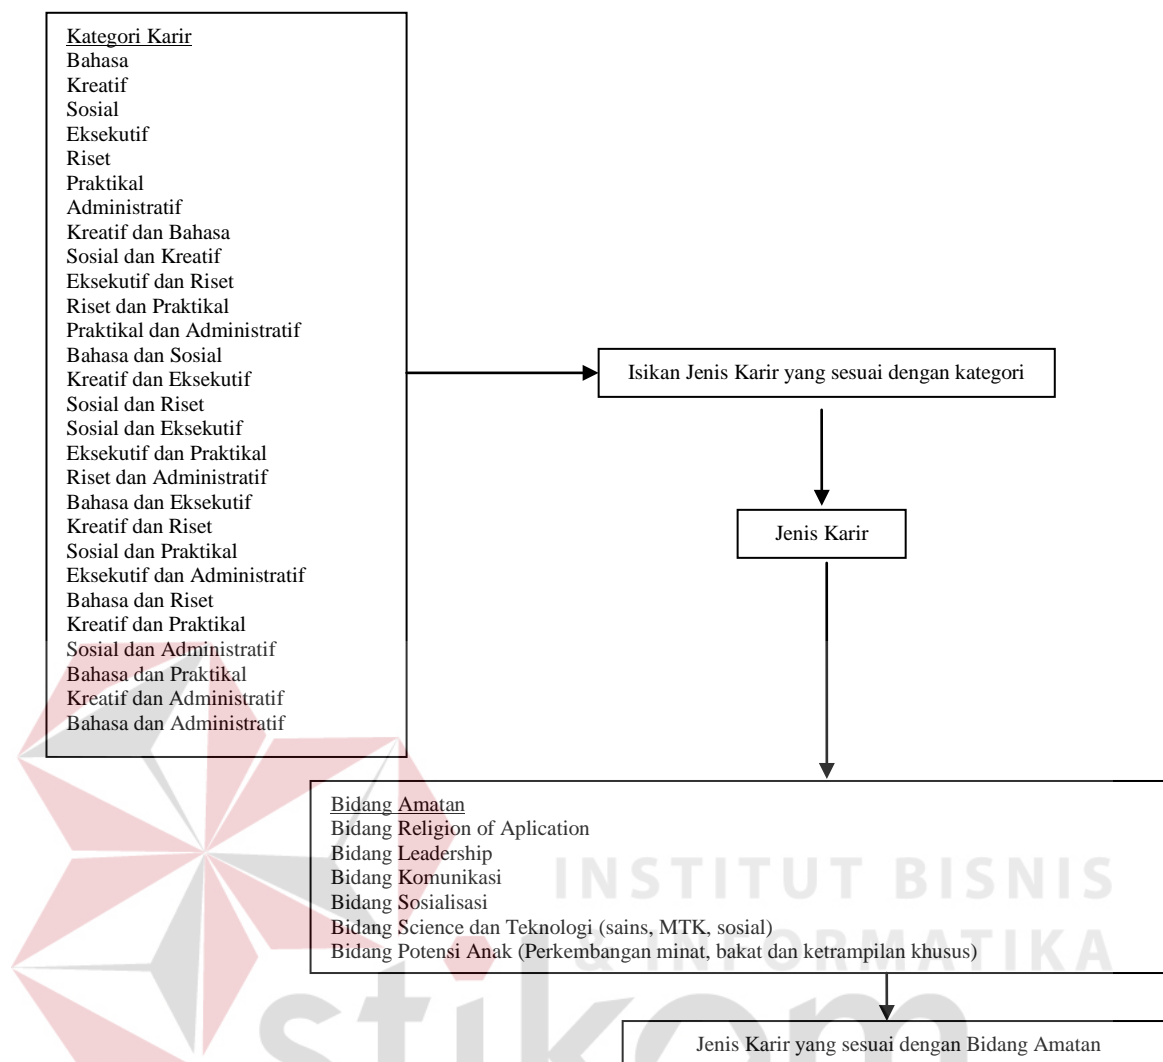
Kategori Karir
Bahasa
Kreatif
Sosial
Eksekutif
Riset
Praktikal
Administratif
Kreatif dan Bahasa
Sosial dan Kreatif
Eksekutif dan Riset
Riset dan Praktikal
Praktikal dan Administratif
Bahasa dan Sosial
Kreatif dan Eksekutif
Sosial dan Riset
Sosial dan Eksekutif
Eksekutif dan Praktikal
Riset dan Administratif
Bahasa dan Eksekutif
Kreatif dan Riset
Sosial dan Praktikal
Eksekutif dan Administratif
Bahasa dan Riset
Kreatif dan Praktikal
Sosial dan Administratif
Bahasa dan Praktikal
Kreatif dan Administratif
Bahasa dan Administratif

Isikan Jenis Karir yang sesuai dengan kategori

Jenis Karir

Bidang Amatan
Bidang Religion of Aplication
Bidang Leadership
Bidang Komunikasi
Bidang Sosialisasi
Bidang Science dan Teknologi (sains, MTK, sosial)
Bidang Potensi Anak (Perkembangan minat, bakat dan ketrampilan khusus)

Jenis Karir yang sesuai dengan Bidang Amatan

INSTITUT BISNIS
INFORMATIKA
stikom